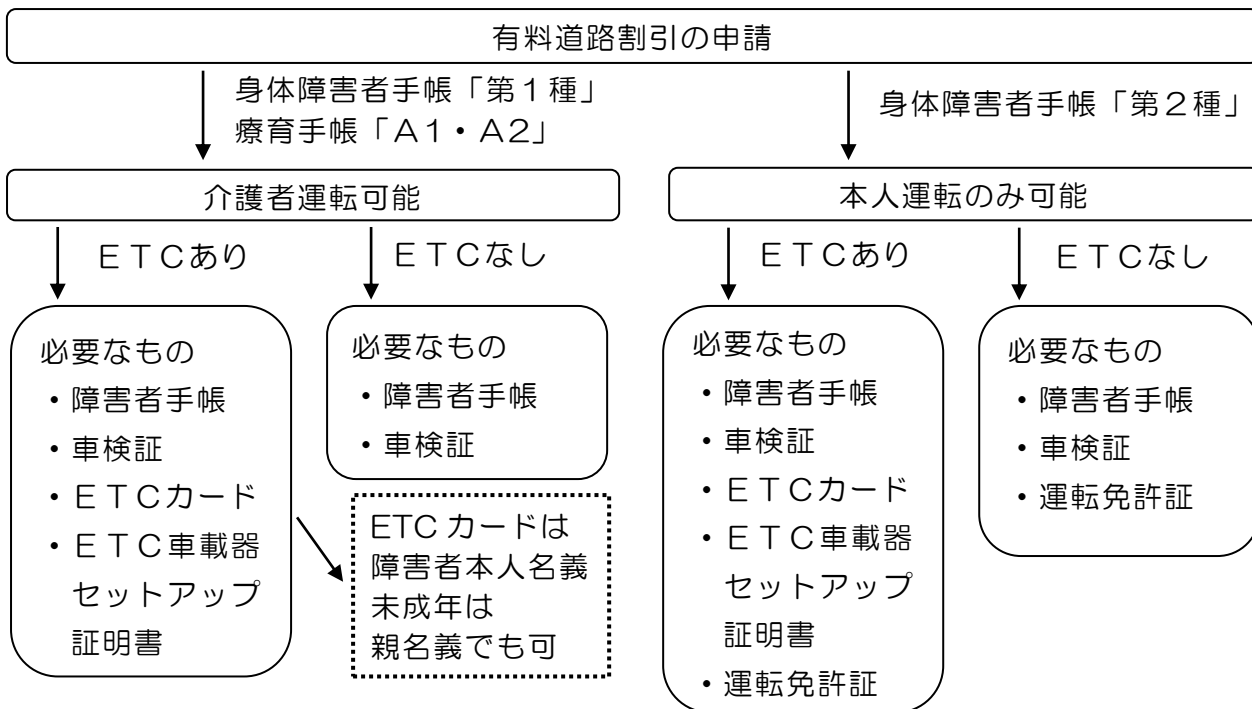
有料道路割引の申請

身体障害者手帳「第１種」
療育手帳「Ａ1・Ａ2」

身体障害者手帳「第２種」

介護者運転可能

本人運転のみ可能

ＥＴＣあり

ＥＴＣなし

ＥＴＣあり

ＥＴＣなし

必要なもの
・障害者手帳
・車検証
・ＥＴＣカード
・ＥＴＣ車載器セットアップ証明書

必要なもの
・障害者手帳
・車検証

ETC カードは
障害者本人名義
未成年は
親名義でも可

必要なもの
・障害者手帳
・車検証
・ＥＴＣカード
・ＥＴＣ車載器セットアップ証明書
・運転免許証

必要なもの
・障害者手帳
・車検証
・運転免許証